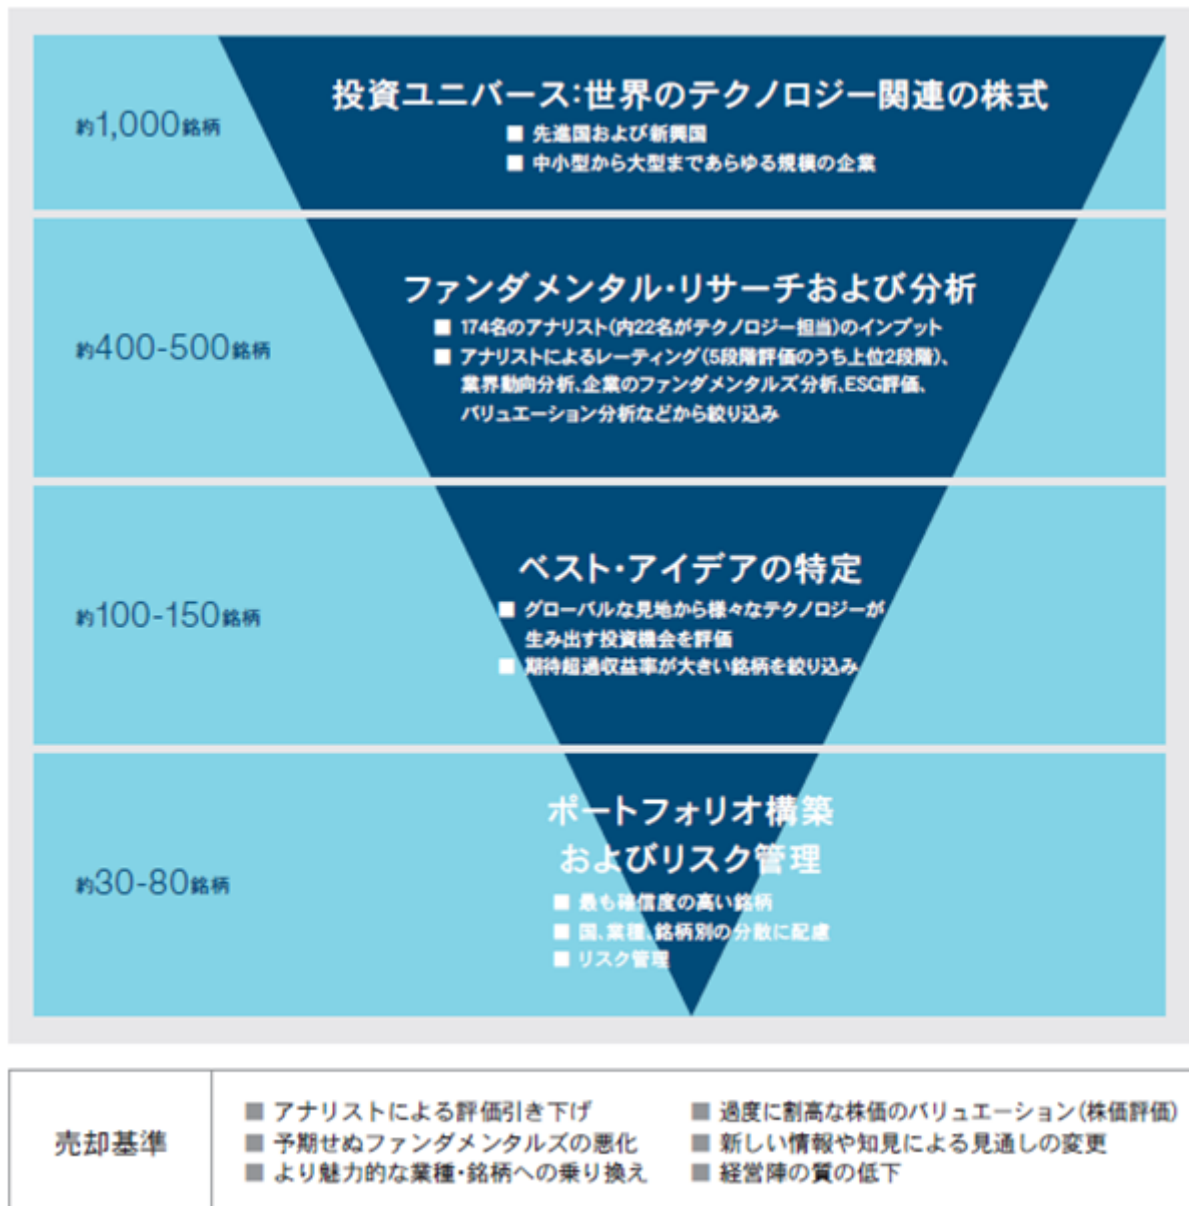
約1,000銘柄

投資ユニバース:世界のテクノロジー関連の株式
■ 先進国および新興国
■ 中小型から大型まであらゆる規模の企業

約400-500銘柄

ファンダメンタル・リサーチおよび分析
■ 174名のアナリスト(内22名がテクノロジー担当)のインプット
■ アナリストによるレーティング(5段階評価のうち上位2段階)、業界動向分析、企業のファンダメンタルズ分析、ESG評価、バリュエーション分析などから絞り込み

約100-150銘柄

ベスト・アイデアの特定
■ グローバルな見地から様々なテクノロジーが生み出す投資機会を評価
■ 期待超過収益率が大きい銘柄を絞り込み

約30-80銘柄

ポートフォリオ構築およびリスク管理
■ 最も確信度の高い銘柄
■ 国、業種、銘柄別の分散に配慮
■ リスク管理

売却基準

■ アナリストによる評価引き下げ
■ 予期せぬファンダメンタルズの悪化
■ より魅力的な業種・銘柄への乗り換え
■ 過度に割高な株価のバリュエーション(株価評価)
■ 新しい情報や知見による見通しの変更
■ 経営陣の質の低下